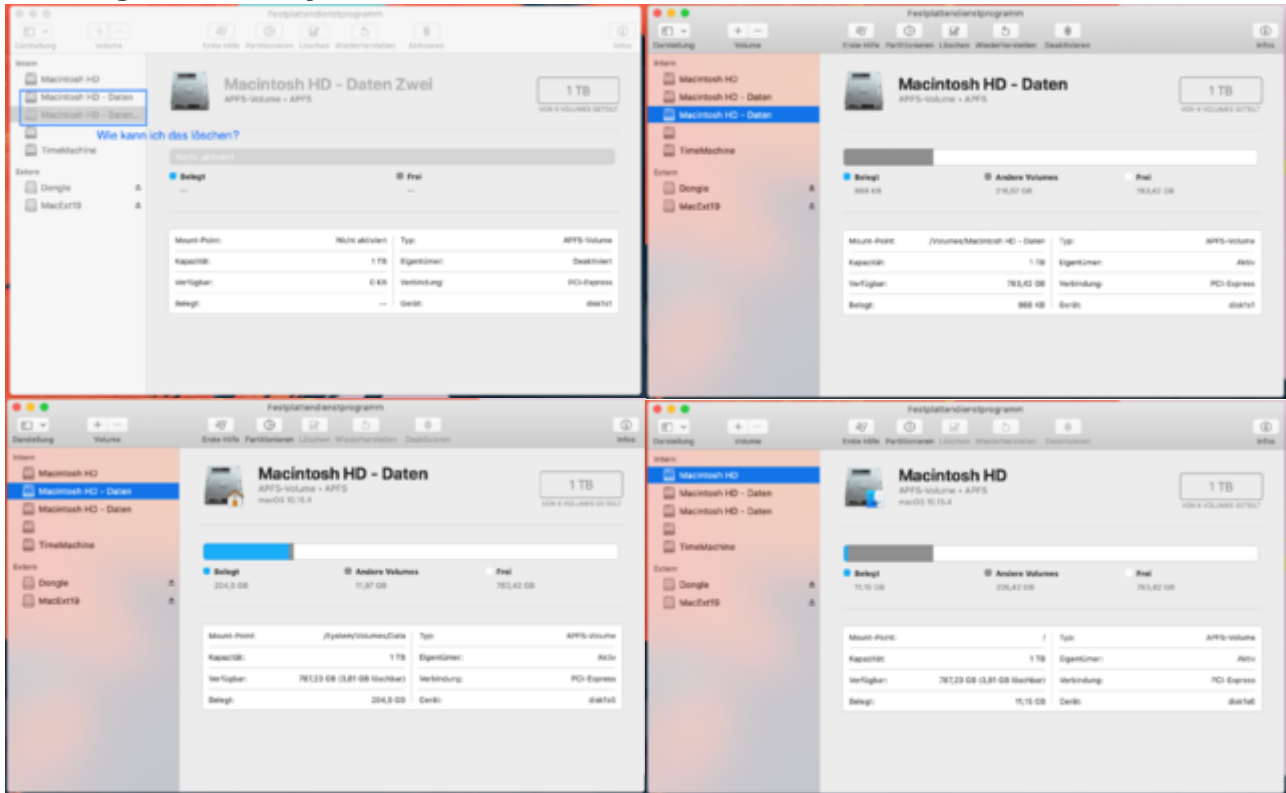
Festplattendienstprogramm

Darstellung Volume Erste Hilfe Partitionieren Löschen Wiederherstellen Aktivieren Infos

Intern
Macintosh HD
Macintosh HD - Daten
Macintosh HD - Daten
TimeMachine
Extern
Dongle
MacExt19

Wie kann ich das löschen?

Macintosh HD - Daten Zwei
APFS-Volume • APFS

1 TB
VON 6 VOLUMES GETEILT

Nicht aktiviert

Belegt
--
Frei
--

| Mount-Point: | Nicht aktiviert | Typ: | APFS-Volume |
|---|---|---|---|
| Kapazität: | 1 TB | Eigentümer: | Deaktiviert |
| Verfügbar: | 0 KB | Verbindung: | PCI-Express |
| Belegt: | -- | Gerät: | disk1s1 |

Festplattendienstprogramm

Darstellung Volume Erste Hilfe Partitionieren Löschen Wiederherstellen Deaktivieren Infos

Intern
Macintosh HD
Macintosh HD - Daten
Macintosh HD - Daten
TimeMachine
Extern
Dongle
MacExt19

Macintosh HD - Daten
APFS-Volume • APFS

1 TB
VON 6 VOLUMES GETEILT

Belegt
868 KB
Andere Volumes
216,57 GB
Frei
783,42 GB

| Mount-Point: | /Volumes/Macintosh HD - Daten | Typ: | APFS-Volume |
|---|---|---|---|
| Kapazität: | 1 TB | Eigentümer: | Aktiv |
| Verfügbar: | 783,42 GB | Verbindung: | PCI-Express |
| Belegt: | 868 KB | Gerät: | disk1s1 |

Festplattendienstprogramm

Darstellung Volume Erste Hilfe Partitionieren Löschen Wiederherstellen Deaktivieren Infos

Intern
Macintosh HD
Macintosh HD - Daten
Macintosh HD - Daten
TimeMachine
Extern
Dongle
MacExt19

Macintosh HD - Daten
APFS-Volume • APFS
macOS 10.15.4

1 TB
VON 6 VOLUMES GETEILT

Belegt
204,8 GB
Andere Volumes
11,97 GB
Frei
783,42 GB

| Mount-Point: | /System/Volumes/Data | Typ: | APFS-Volume |
|---|---|---|---|
| Kapazität: | 1 TB | Eigentümer: | Aktiv |
| Verfügbar: | 787,23 GB (3,81 GB löschbar) | Verbindung: | PCI-Express |
| Belegt: | 204,8 GB | Gerät: | disk1s5 |

Festplattendienstprogramm

Darstellung Volume Erste Hilfe Partitionieren Löschen Wiederherstellen Deaktivieren Infos

Intern
Macintosh HD
Macintosh HD - Daten
Macintosh HD - Daten
TimeMachine
Extern
Dongle
MacExt19

Macintosh HD
APFS-Volume • APFS
macOS 10.15.4

1 TB
VON 6 VOLUMES GETEILT

Belegt
11,15 GB
Andere Volumes
205,43 GB
Frei
783,62 GB

| Mount-Point: | / | Typ: | APFS-Volume |
|---|---|---|---|
| Kapazität: | 1 TB | Eigentümer: | Aktiv |
| Verfügbar: | 787,23 GB (3,81 GB löschbar) | Verbindung: | PCI-Express |
| Belegt: | 11,15 GB | Gerät: | disk1s6 |